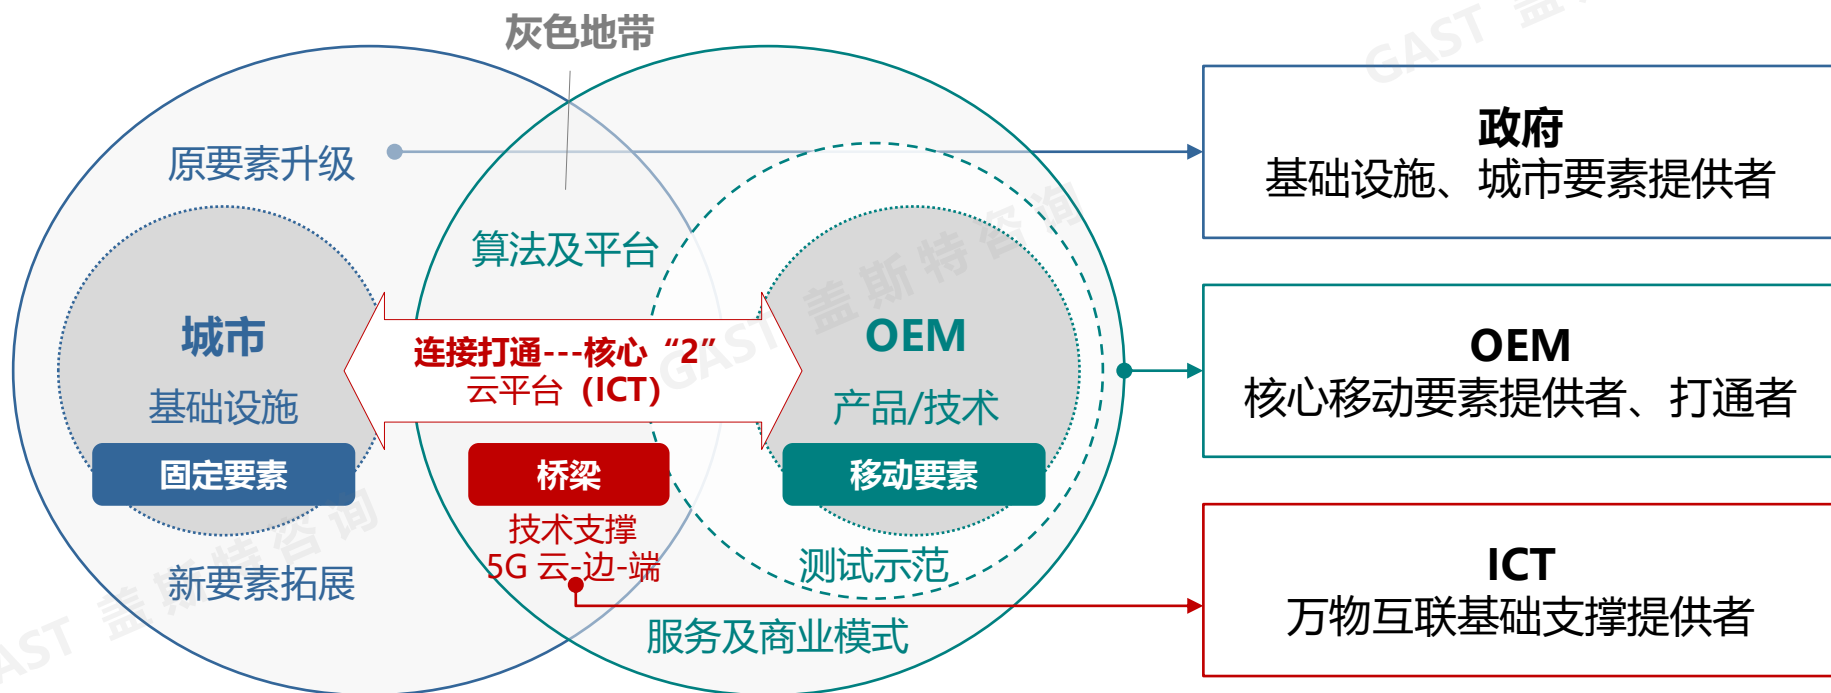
灰色地带

原要素升级

算法及平台

城市

基础设施

固定要素

连接打通---核心“2”
云平台（ICT）

桥梁

技术支撑
5G 云-边-端

OEM

产品/技术

移动要素

测试示范

新要素拓展

服务及商业模式

政府
基础设施、城市要素提供者

OEM
核心移动要素提供者、打通者

ICT
万物互联基础支撑提供者

GAST 盖斯特咨询